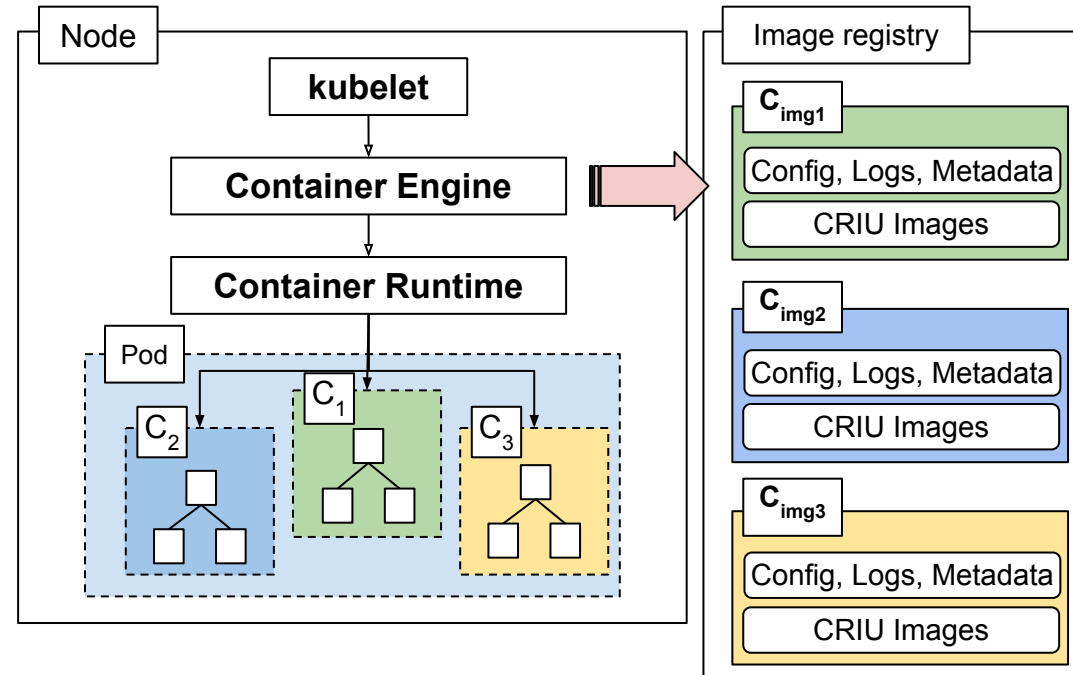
Node

kubelet

Container Engine

Container Runtime

Pod

$C_1$

$C_2$

$C_3$

Image registry

$C_{img1}$

Config, Logs, Metadata

CRIU Images

$C_{img2}$

Config, Logs, Metadata

CRIU Images

$C_{img3}$

Config, Logs, Metadata

CRIU Images